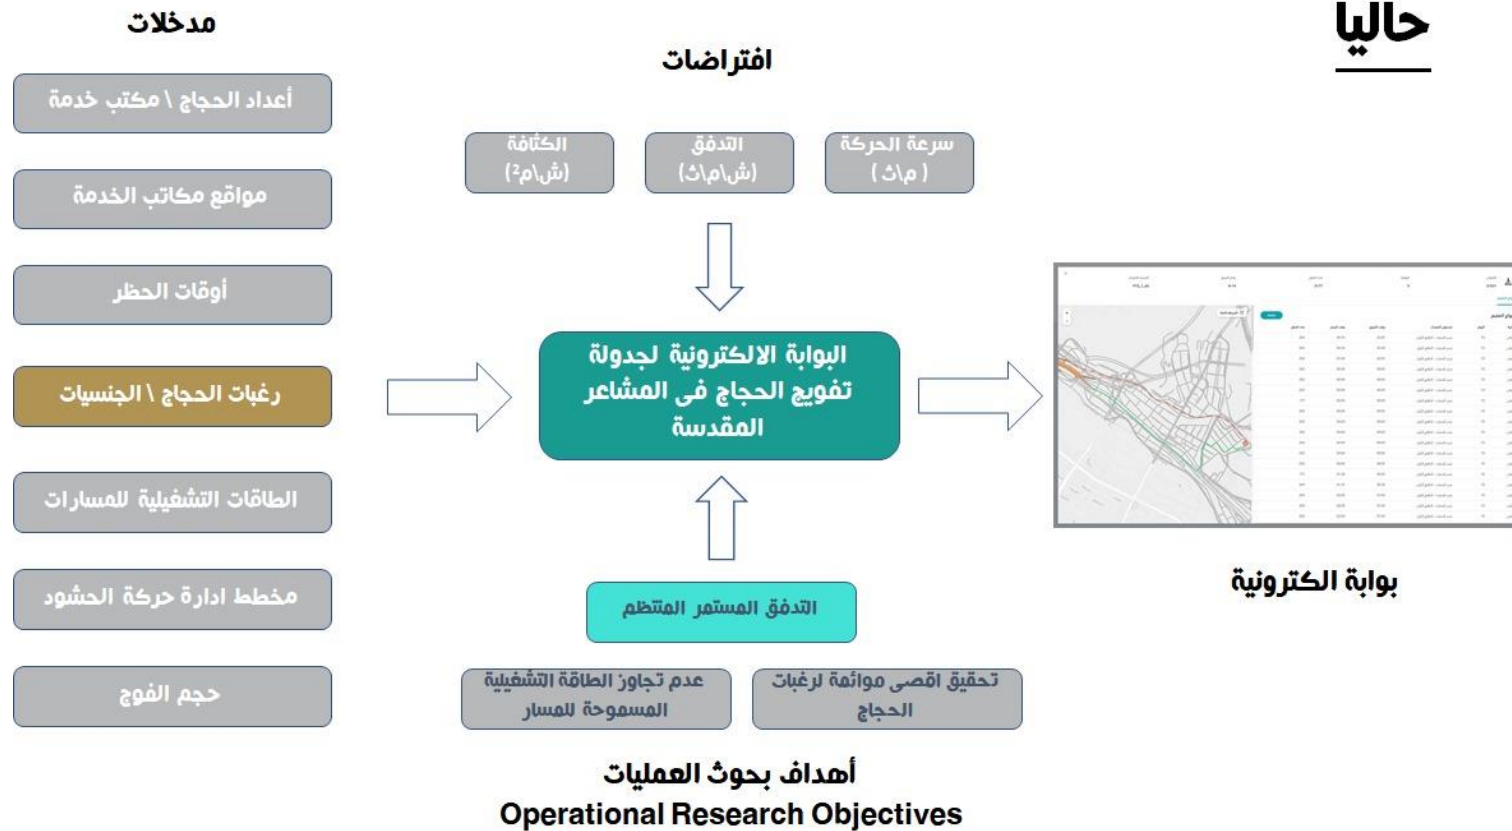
حاليا

مدخلات

أعداد الحجاج \ مكتب خدمة

مواقع مكاتب الخدمة

أوقات الحظر

رغبات الحجاج \ الجنسيات

الطاقات التشغيلية للمسارات

مخطط ادارة حركة الحشود

حجم الفوج

افتراضات

سرعة الحركة (م\ث)

التدفق (ش\م\ث)

الكثافة (ش\م$^2$)

البوابة الالكترونية لجدولة تفويج الحجاج فى المشاعر المقدسة

التدفق المستمر المنتظم

تحقيق اقصى موائمة لرغبات الحجاج

عدم تجاوز الطاقة التشغيلية المسموحة للمسار

أهداف بحوث العمليات
Operational Research Objectives

بوابة الكترونية